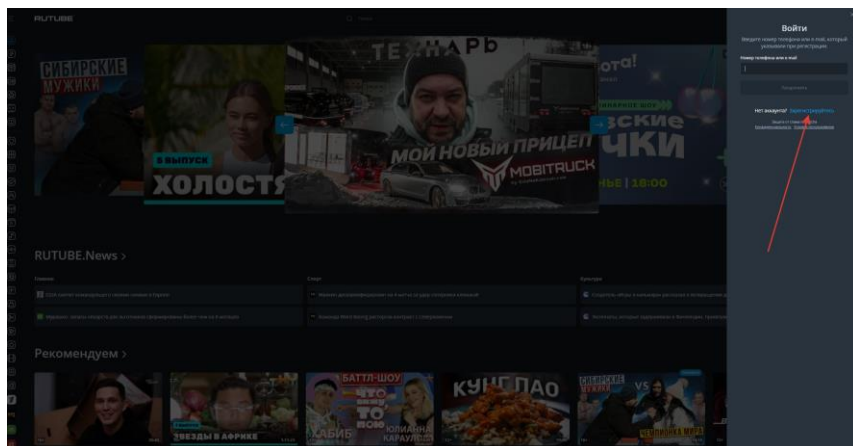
RUTUBE

Войти

Введите номер телефона или e-mail, который указывали при регистрации

Номер телефона или e-mail

Продолжить

Нет аккаунта? Зарегистрируйтесь

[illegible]

СИБИРСКИЕ МУЖИКИ

6 ВЫПУСК

ХОЛОСТЯ

ТЕХНАРЬ

МОЙ НОВЫЙ ПРИЦЕП

MOBITRUCK

ота!

ВСКИЕ ЧКИ

НЬЕ | 18:00

RUTUBE.News >

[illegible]

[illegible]

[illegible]

Рекомендуем >

ЗВЕЗДЫ В АФРИКЕ

БАТТЛ-ШОУ

ЧТО ТО

САБИБ

ЮЛИАННА КАРАУЛОВА

КУНГ ПАО

СИБИРСКИЕ

VS